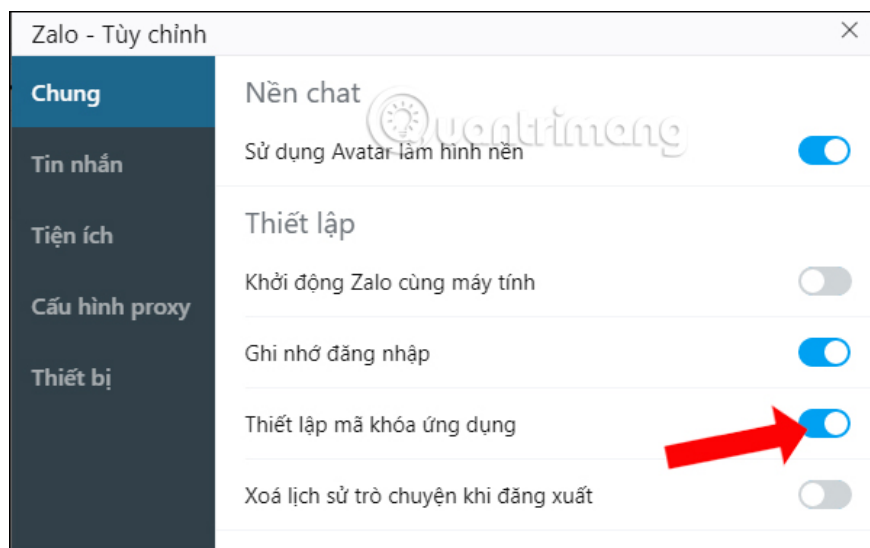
Zalo - Tùy chỉnh

×

Chung

Tin nhắn

Tiện ích

Cấu hình proxy

Thiết bị

Nền chat

Quantrimang

Sử dụng Avatar làm hình nền

Thiết lập

Khởi động Zalo cùng máy tính

Ghi nhớ đăng nhập

Thiết lập mã khóa ứng dụng

Xoá lịch sử trò chuyện khi đăng xuất